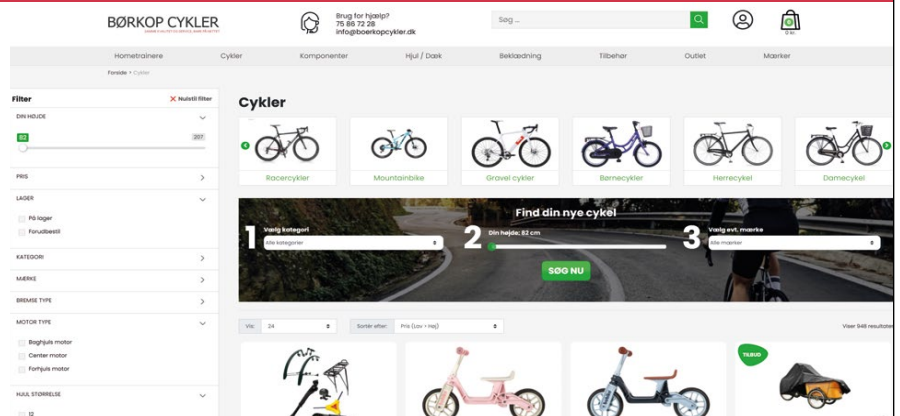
BØRKOP CYKLER
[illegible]

Brug for hjælp?
75 86 72 28
info@boerkopcykler.dk

Søg ...

0 kr.

Hometrainere Cykler Komponenter Hjul / Dæk Beklædning Tilbehør Outlet Mærker

Forside > Cykler

Filter
Nulstil filter

DIN HØJDE
82
207

PRIS

LAGER
På lager
Forudbestil

KATEGORI

MÆRKE

BREMSE TYPE

MOTOR TYPE
Baghjuls motor
Center motor
Forhjuls motor

HJUL STØRRELSE
12

Cykler

Racercykler
Mountainbike
Gravel cykler
Børnecykler
Herrecykel
Damecykel

Find din nye cykel
1 Vælg kategori
Alle kategorier
2 Din højde: 82 cm
3 Vælg evt. mærke
Alle mærker
SØG NU

Vis: 24
Sortér efter: Pris (Lav > Høj)
Viser 948 resultater

TILBUD